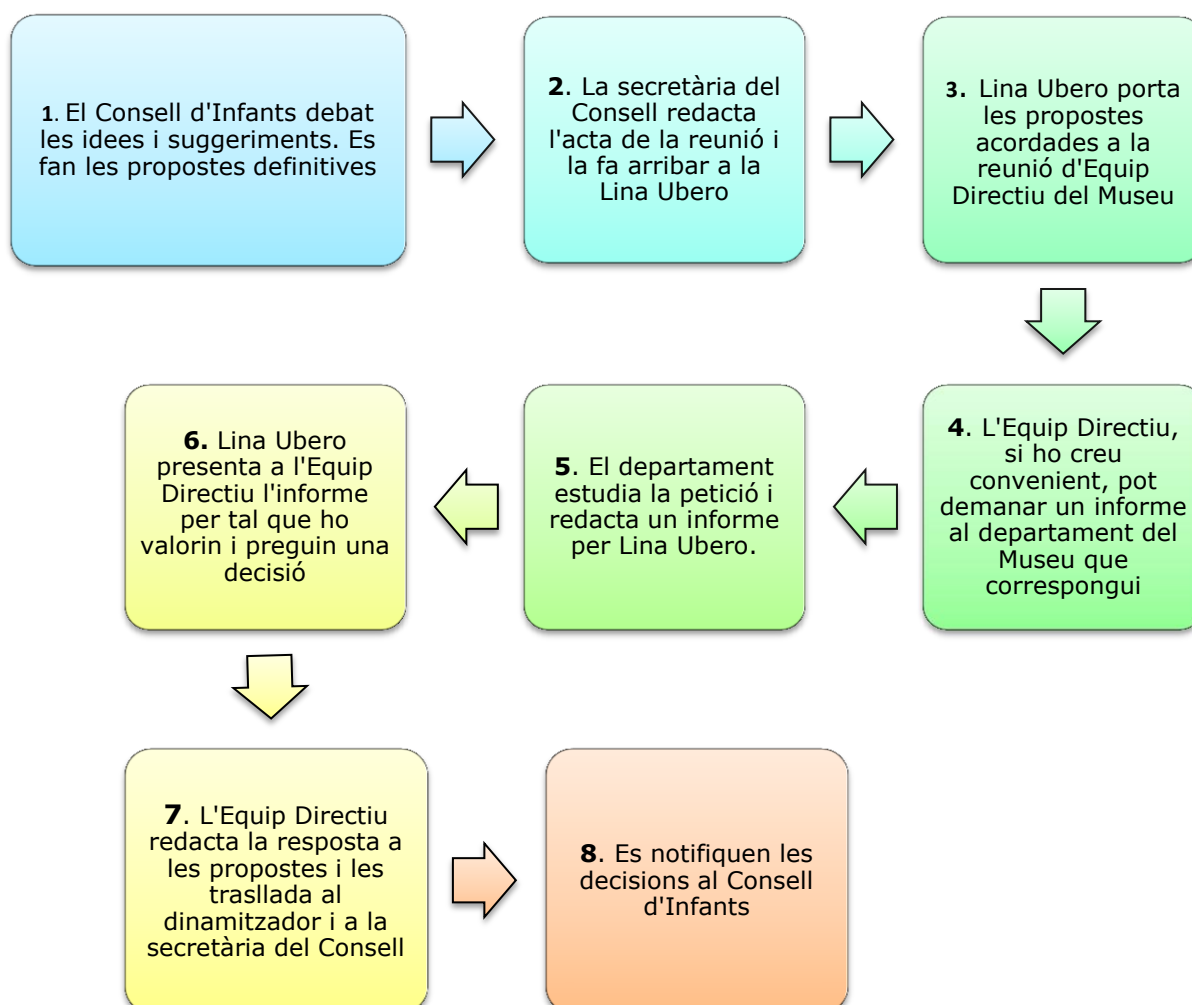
**1**. El Consell d'Infants debat les idees i suggeriments. Es fan les propostes definitives

**2**. La secretària del Consell redacta l'acta de la reunió i la fa arribar a la Lina Ubero

**3.** Lina Ubero porta les propostes acordades a la reunió d'Equip Directiu del Museu

**4**. L'Equip Directiu, si ho creu convenient, pot demanar un informe al departament del Museu que correspongui

**5**. El departament estudia la petició i redacta un informe per Lina Ubero.

**6.** Lina Ubero presenta a l'Equip Directiu l'informe per tal que ho valorin i preguin una decisió

**7**. L'Equip Directiu redacta la resposta a les propostes i les trasllada al dinamitzador i a la secretària del Consell

**8**. Es notifiquen les decisions al Consell d'Infants